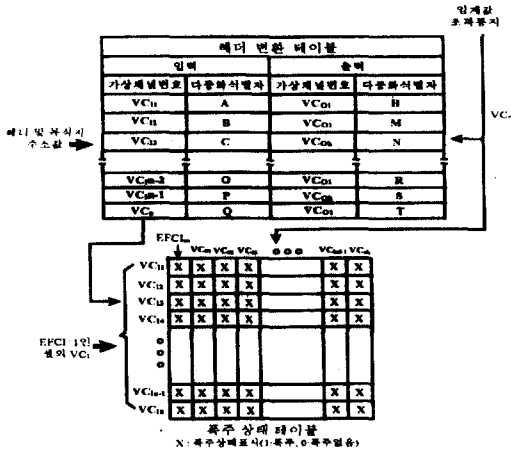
임계값
초과통지

헤더 변환 테이블

| 입력 | | 출력 | |
|---|---|---|---|
| 가상채널번호 | 다중화식별자 | 가상채널번호 | 다중화식별자 |
| $VC_{11}$ | A | $VC_{O1}$ | H |
| $VC_{12}$ | B | $VC_{O1}$ | M |
| $VC_{13}$ | C | $VC_{O6}$ | N |
| $VC_{m-2}$ | O | $VC_{O1}$ | R |
| $VC_{m-1}$ | P | $VC_{On}$ | S |
| $VC_{n}$ | Q | $VC_{O1}$ | T |

헤더 및 복식지 주소값

$VC_i$

$EFCI_m$

$VC_{ol}$ $VC_{o2}$ $VC_{o3}$ $VC_{o4}$ ○○○ $VC_{on-1}$ $VC_{on}$

| | | | | | | | |
|---|---|---|---|---|---|---|---|
| $VC_{11}$ | X | X | X | X | | X | X |
| $VC_{12}$ | X | X | X | X | | X | X |
| $VC_{13}$ | X | X | X | X | | X | X |
| $VC_{14}$ | X | X | X | X | | X | X |
| ○○○ | | | | | | | |
| $VC_{1n-1}$ | X | X | X | X | | X | X |
| $VC_{1n}$ | X | X | X | X | | X | X |

EFCI 1인 셀의 $VC_i$

폭주 상태 테이블
X : 폭주상태표시(1:폭주, 0:폭주없음)